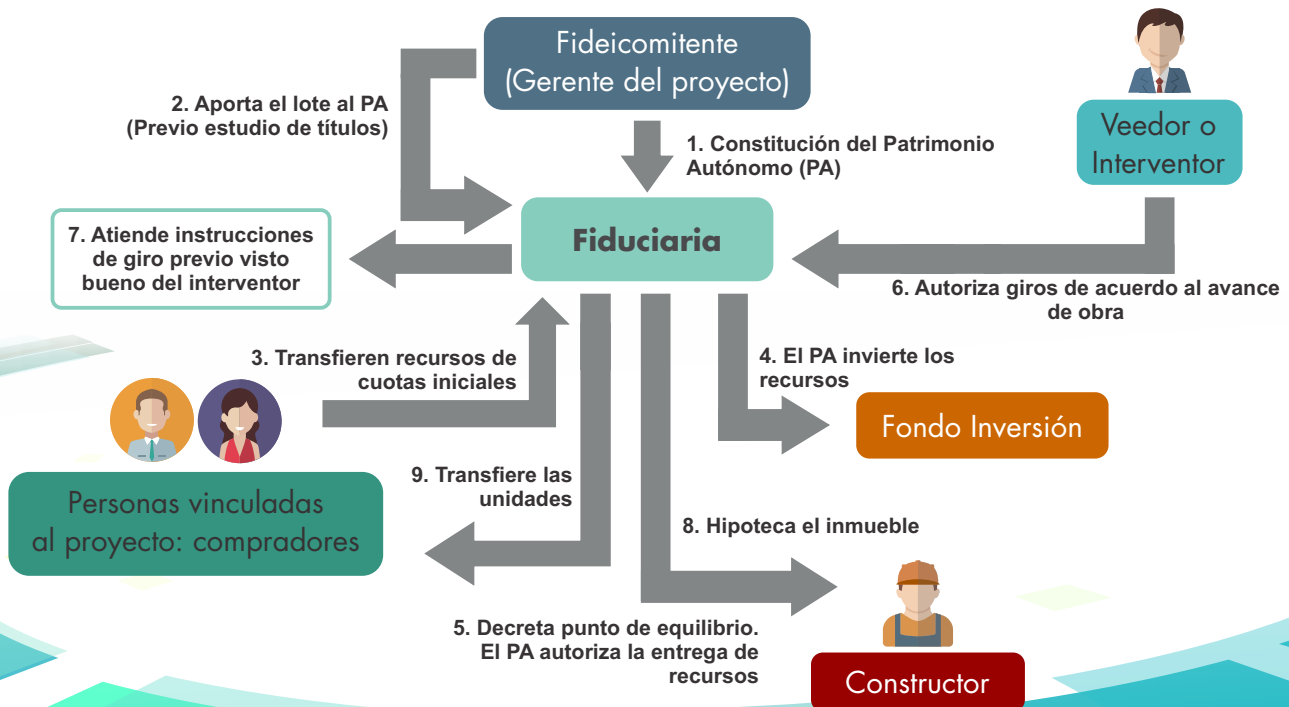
Fideicomitente (Gerente del proyecto)

2. Aporta el lote al PA (Previo estudio de títulos)

1. Constitución del Patrimonio Autónomo (PA)

Veedor o Interventor

7. Atiende instrucciones de giro previo visto bueno del interventor

Fiduciaria

6. Autoriza giros de acuerdo al avance de obra

3. Transfieren recursos de cuotas iniciales

4. El PA invierte los recursos

Fondo Inversión

9. Transfiere las unidades

Personas vinculadas al proyecto: compradores

8. Hipoteca el inmueble

5. Decreta punto de equilibrio. El PA autoriza la entrega de recursos

Constructor